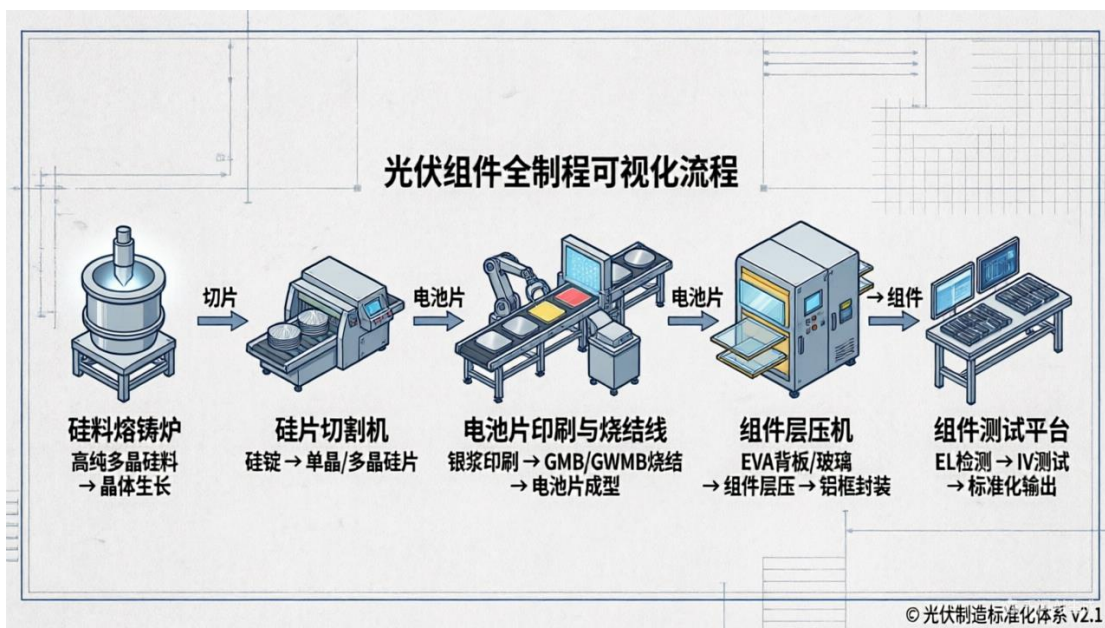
光伏组件全制程可视化流程

切片

电池片

电池片

→组件

硅料熔铸炉
高纯多晶硅料
→晶体生长

硅片切割机
硅锭→单晶/多晶硅片

电池片印刷与烧结线
银浆印刷→GMB/GWMB烧结
→电池片成型

组件层压机
EVA背板/玻璃
→组件层压→铝框封装

组件测试平台
EL检测→IV测试
→标准化输出

© 光伏制造标准化体系 v2.1